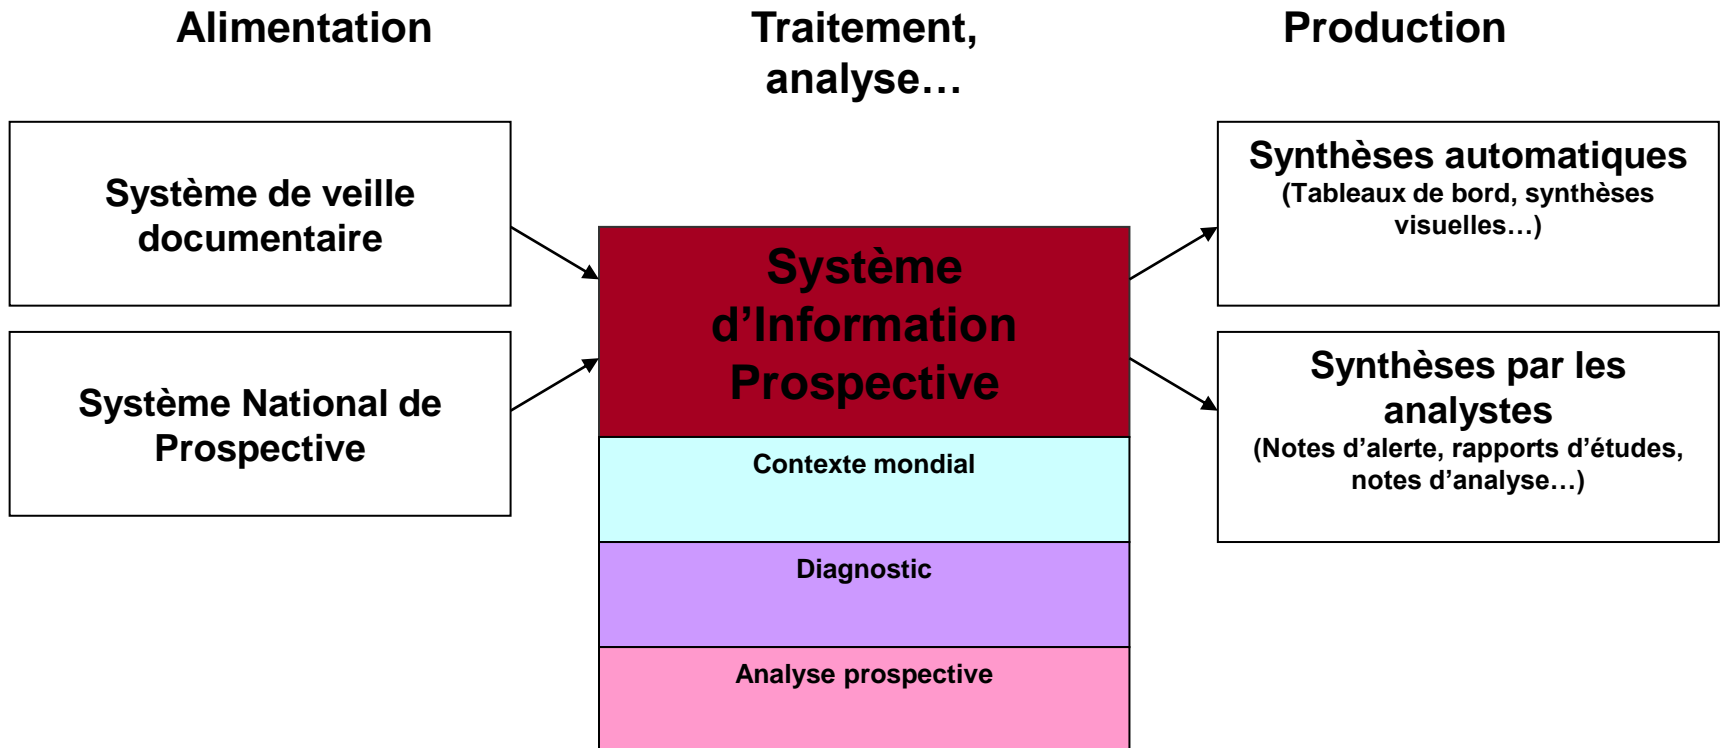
Alimentation

Traitement, analyse…

Production

Système de veille documentaire

Système National de Prospective

Système d’Information Prospective

Contexte mondial

Diagnostic

Analyse prospective

Synthèses automatiques
(Tableaux de bord, synthèses visuelles…)

Synthèses par les analystes
(Notes d’alerte, rapports d’études, notes d’analyse…)